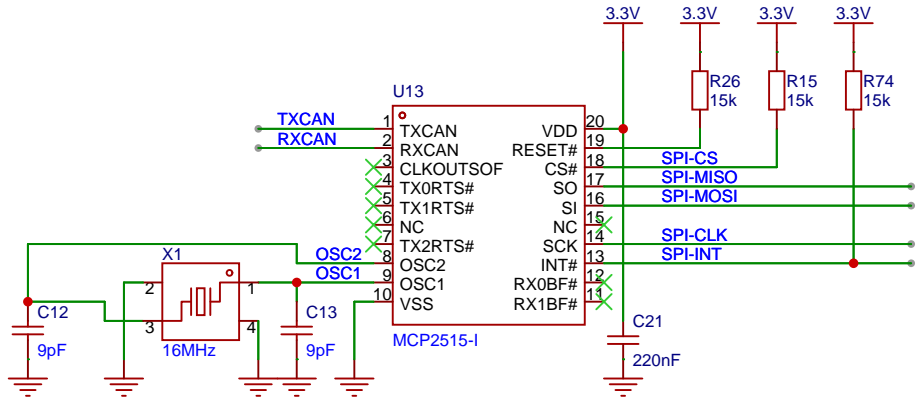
3.3V 3.3V 3.3V 3.3V

U13

R26 15k

R15 15k

R74 15k

TXCAN
RXCAN

1 TXCAN
2 RXCAN
3 CLKOUTSOF
4 TX0RTS#
5 TX1RTS#
6 NC
7 TX2RTS#
8 OSC2
9 OSC1
10 VSS

VDD 20
RESET# 19
CS# 18
SO 17
SI 16
NC 15
SCK 14
INT# 13
RX0BF# 12
RX1BF# 11

SPI-CS
SPI-MISO
SPI-MOSI
SPI-CLK
SPI-INT

OSC2
OSC1

X1
2
1
3
4
16MHz

C12
9pF

C13
9pF

MCP2515-I

C21
220nF